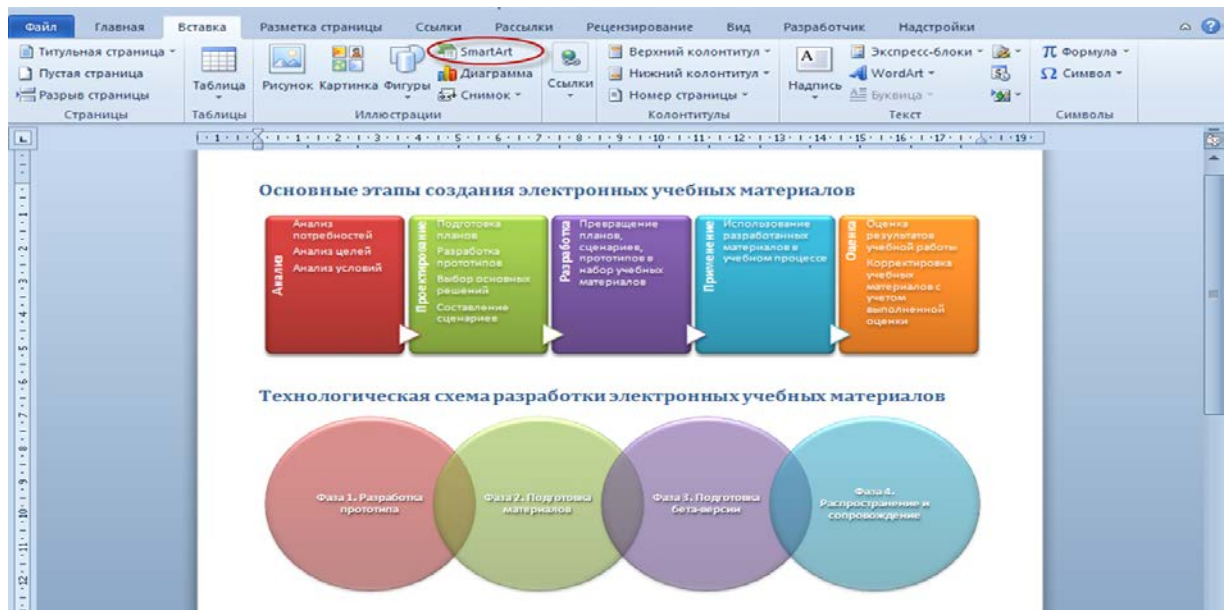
Файл Главная Вставка Разметка страницы Ссылки Рассылки Рецензирование Вид Разработчик Надстройки

Титульная страница
Пустая страница
Разрыв страницы
Страницы

Таблица
Таблицы

Рисунок Картинка Фигуры
SmartArt
Диаграмма
Снимок
Иллюстрации

Ссылки

Верхний колонтитул
Нижний колонтитул
Номер страницы
Колонтитулы

Надпись
Экспресс-блоки
WordArt
Буквица
Текст

Формула
Символ
Символы

Основные этапы создания электронных учебных материалов

Анализ
Анализ потребностей
Анализ целей
Анализ условий

Проектирование
Подготовка планов
Разработка прототипов
Выбор основных решений
Составление сценариев

Разработка
Превращение планов, сценариев, прототипов в набор учебных материалов

Применение
Использование разработанных материалов в учебном процессе

Оценка
Оценка результатов учебной работы
Корректировка учебных материалов с учетом выполненной оценки

Технологическая схема разработки электронных учебных материалов

Фаза 1. Разработка прототипа

Фаза 2. Подготовка материалов

Фаза 3. Подготовка бета-версии

Фаза 4. Распространение и сопровождение